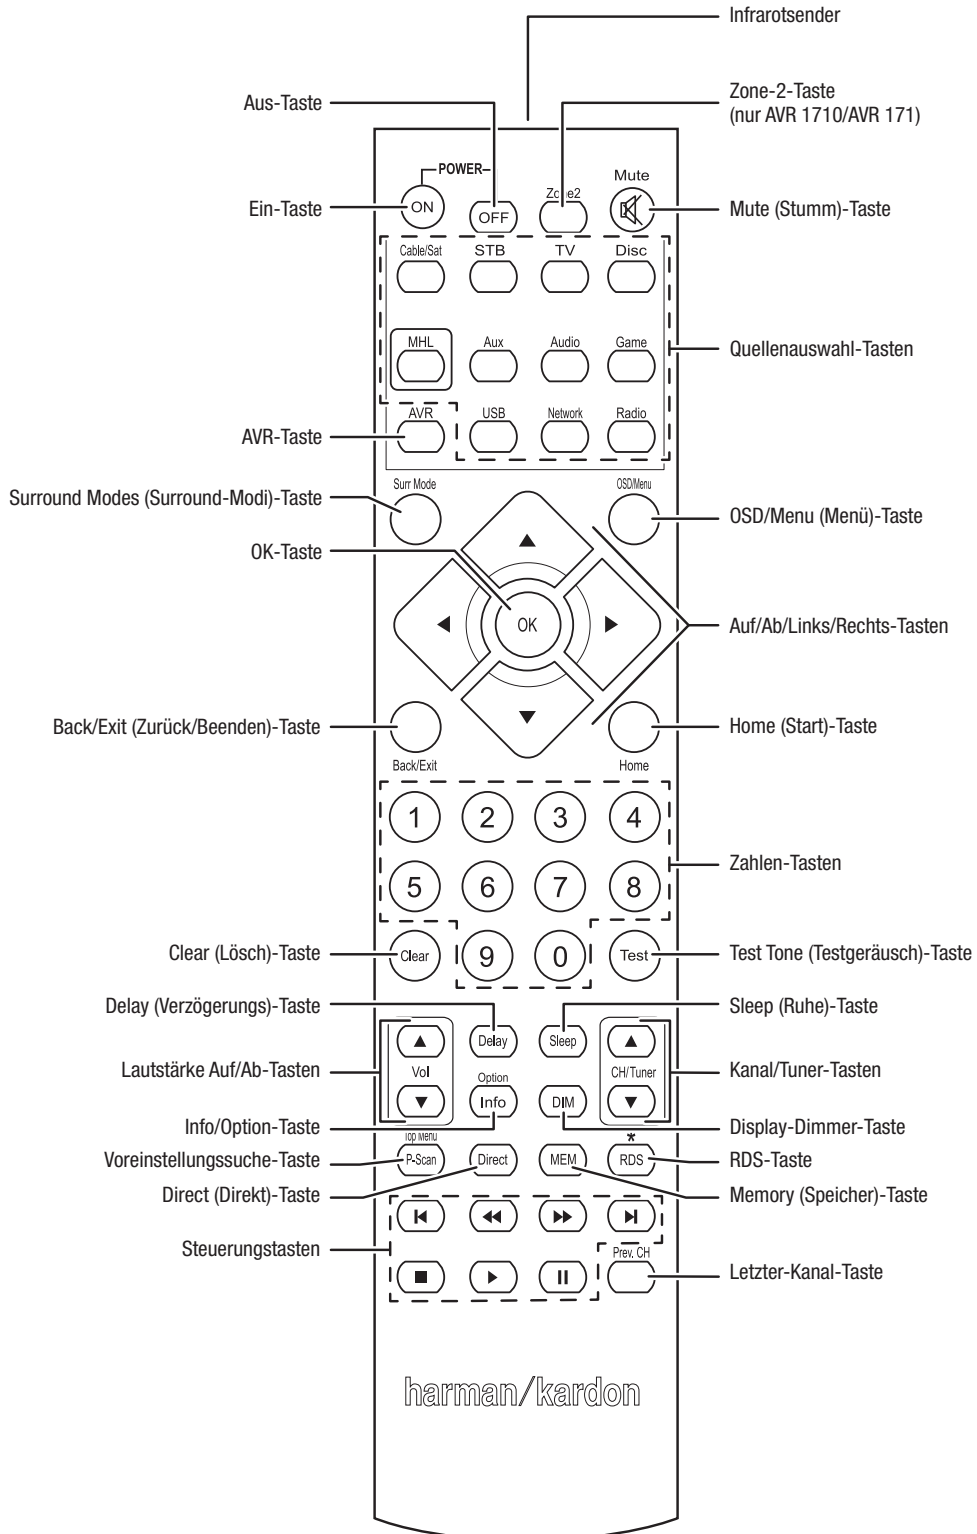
Infrarotsender

Aus-Taste

Zone-2-Taste (nur AVR 1710/AVR 171)

POWER

Ein-Taste

ON

OFF

Zone2

Mute

Mute (Stumm)-Taste

Cable/Sat

STB

TV

Disc

MHL

Aux

Audio

Game

Quellenauswahl-Tasten

AVR-Taste

AVR

USB

Network

Radio

Surround Modes (Surround-Modi)-Taste

Surr Mode

OSD/Menu

OSD/Menu (Menü)-Taste

OK-Taste

OK

Auf/Ab/Links/Rechts-Tasten

Back/Exit (Zurück/Beenden)-Taste

Back/Exit

Home

Home (Start)-Taste

1

2

3

4

5

6

7

8

Zahlen-Tasten

Clear (Lösch)-Taste

Clear

9

0

Test

Test Tone (Testgeräusch)-Taste

Delay (Verzögerungs)-Taste

Delay

Sleep

Sleep (Ruhe)-Taste

Lautstärke Auf/Ab-Tasten

Vol

Option

Info

DIM

CH/Tuner

Kanal/Tuner-Tasten

Info/Option-Taste

Display-Dimmer-Taste

Top Menu

Voreinstellungssuche-Taste

P-Scan

Direct

MEM

*

RDS

RDS-Taste

Direct (Direkt)-Taste

Memory (Speicher)-Taste

Steuerungstasten

Prev. CH

Letzter-Kanal-Taste

harman/kardon